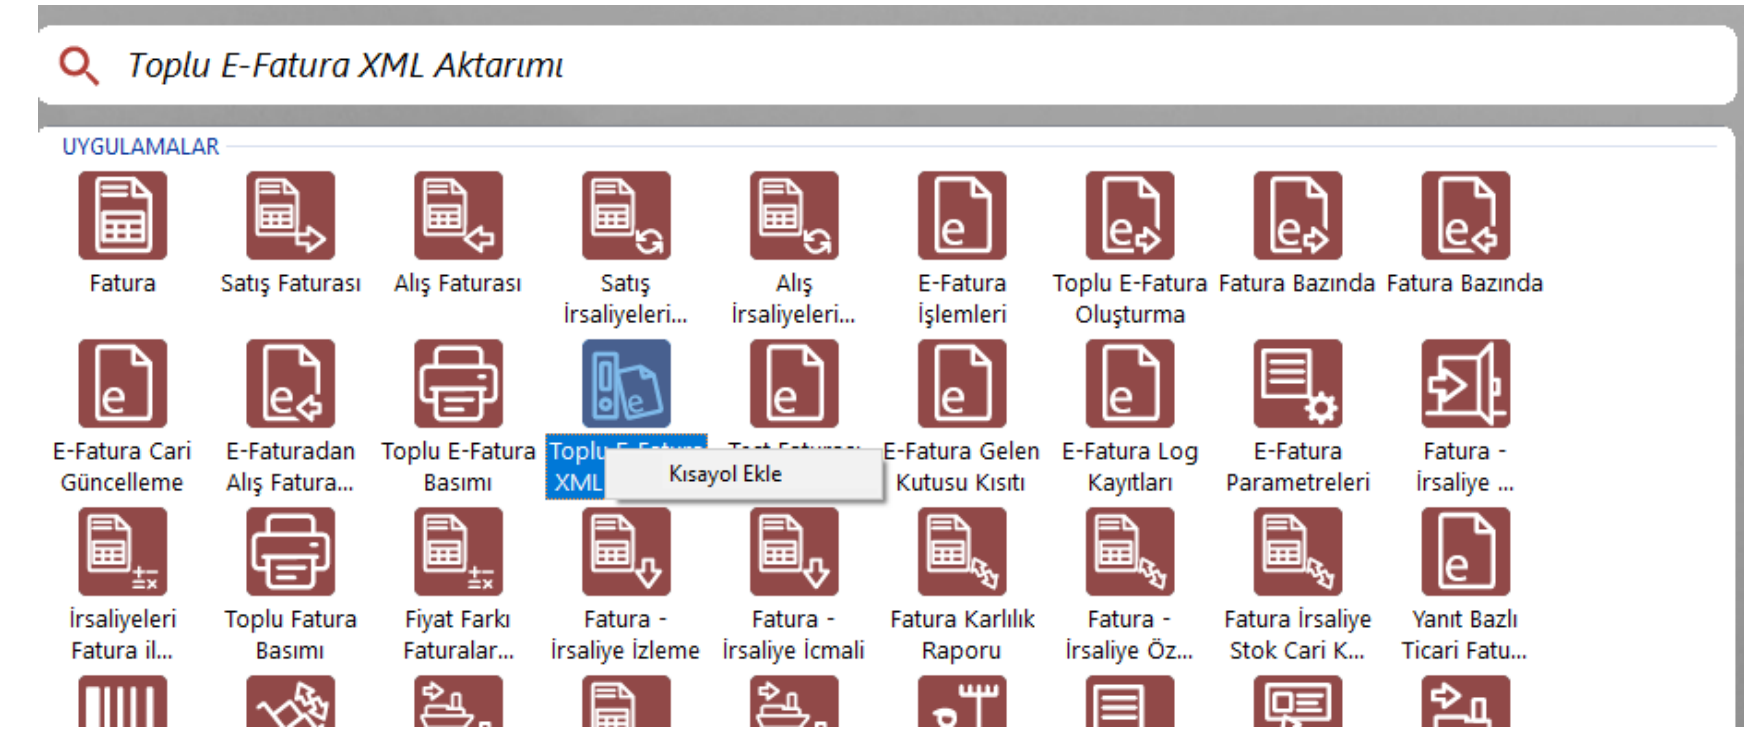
Toplu E-Fatura XML Aktarımı

UYGULAMALAR

Fatura

Satış Faturası

Alış Faturası

Satış İrsaliyeleri...

Alış İrsaliyeleri...

E-Fatura İşlemleri

Toplu E-Fatura Oluşturma

Fatura Bazında

Fatura Bazında

E-Fatura Cari Güncelleme

E-Faturadan Alış Fatura...

Toplu E-Fatura Basımı

Toplu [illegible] XML

Kısayol Ekle

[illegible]

E-Fatura Gelen Kutusu Kısıtı

E-Fatura Log Kayıtları

E-Fatura Parametreleri

Fatura - İrsaliye ...

İrsaliyeleri Fatura il...

Toplu Fatura Basımı

Fiyat Farkı Faturalar...

Fatura - İrsaliye İzleme

Fatura - İrsaliye İcmali

Fatura Karlılık Raporu

Fatura - İrsaliye Öz...

Fatura İrsaliye Stok Cari K...

Yanıt Bazlı Ticari Fatu...